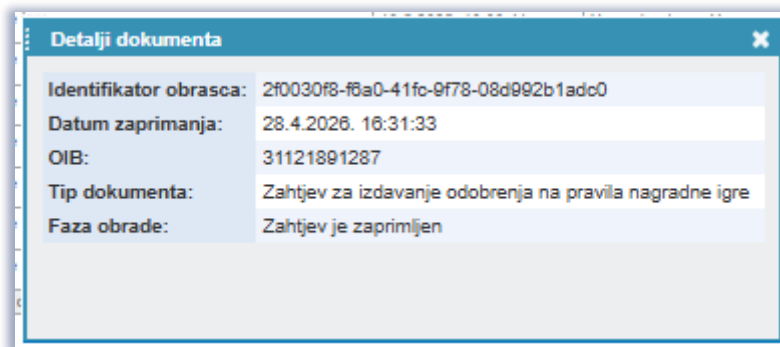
Detalji dokumenta

| | |
|---|---|
| Identifikator obrasca: | 2f0030f8-f6a0-41fc-9f78-08d992b1adc0 |
| Datum zaprimanja: | 28.4.2026. 16:31:33 |
| OIB: | 31121891287 |
| Tip dokumenta: | Zahtjev za izdavanje odobrenja na pravila nagradne igre |
| Faza obrade: | Zahtjev je zaprimljen |